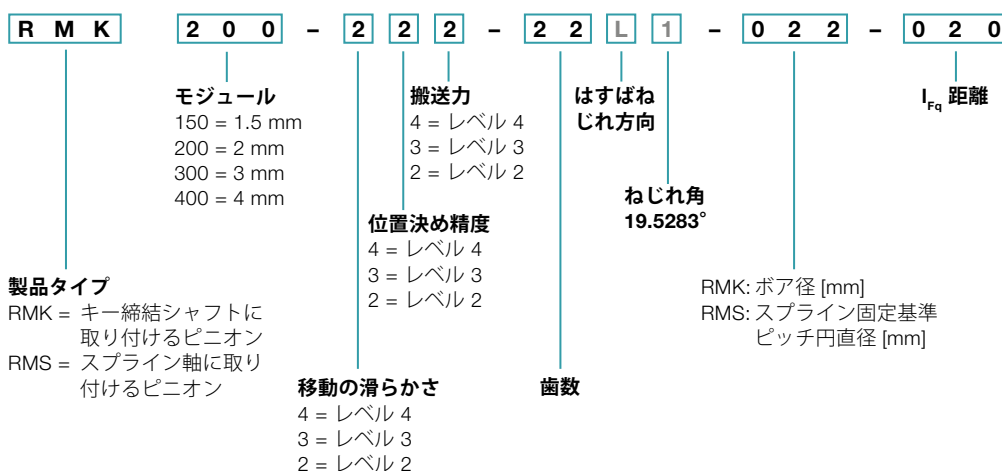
RMK 200 – 2 2 2 – 22 L 1 – 022 – 020

モジュール
150 = 1.5 mm
200 = 2 mm
300 = 3 mm
400 = 4 mm

搬送力
4 = レベル 4
3 = レベル 3
2 = レベル 2

はすばね
じれ方向

$I_{Fq}$ 距離

ねじれ角
19.5283°

位置決め精度
4 = レベル 4
3 = レベル 3
2 = レベル 2

製品タイプ
RMK = キー締結シャフトに取り付けるピニオン
RMS = スプライン軸に取り付けるピニオン

RMK: ボア径 [mm]
RMS: スプライン固定基準ピッチ円直径 [mm]

移動の滑らかさ
4 = レベル 4
3 = レベル 3
2 = レベル 2

歯数